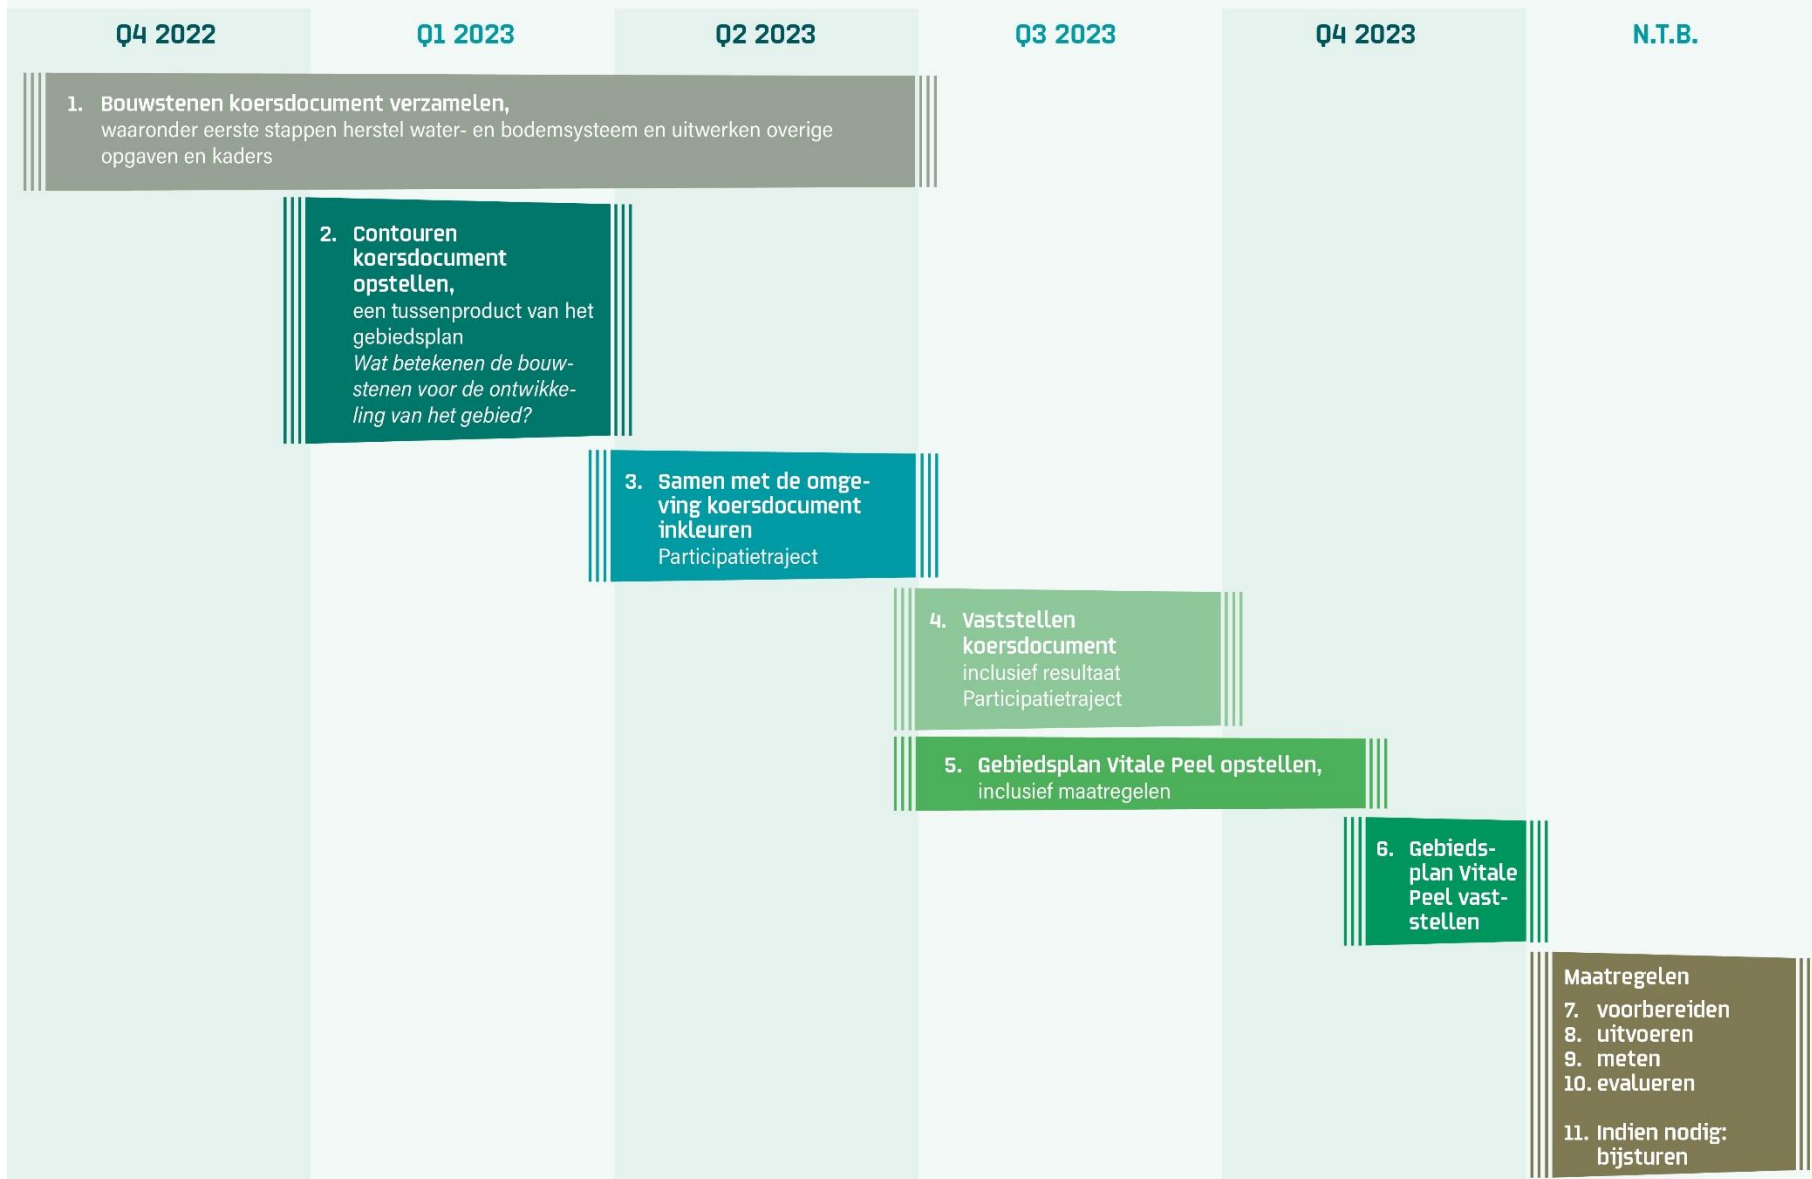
Q4 2022

Q1 2023

Q2 2023

Q3 2023

Q4 2023

N.T.B.

1. Bouwstenen koersdocument verzamelen, waaronder eerste stappen herstel water- en bodemsysteem en uitwerken overige opgaven en kaders

2. Contouren koersdocument opstellen, een tussenproduct van het gebiedsplan
*Wat betekenen de bouwstenen voor de ontwikkeling van het gebied?*

3. Samen met de omgeving koersdocument inkleuren
Participatietraject

4. Vaststellen koersdocument
inclusief resultaat Participatietraject

5. Gebiedsplan Vitale Peel opstellen, inclusief maatregelen

6. Gebiedsplan Vitale Peel vaststellen

Maatregelen
7. voorbereiden
8. uitvoeren
9. meten
10. evalueren

11. Indien nodig: bijsturen